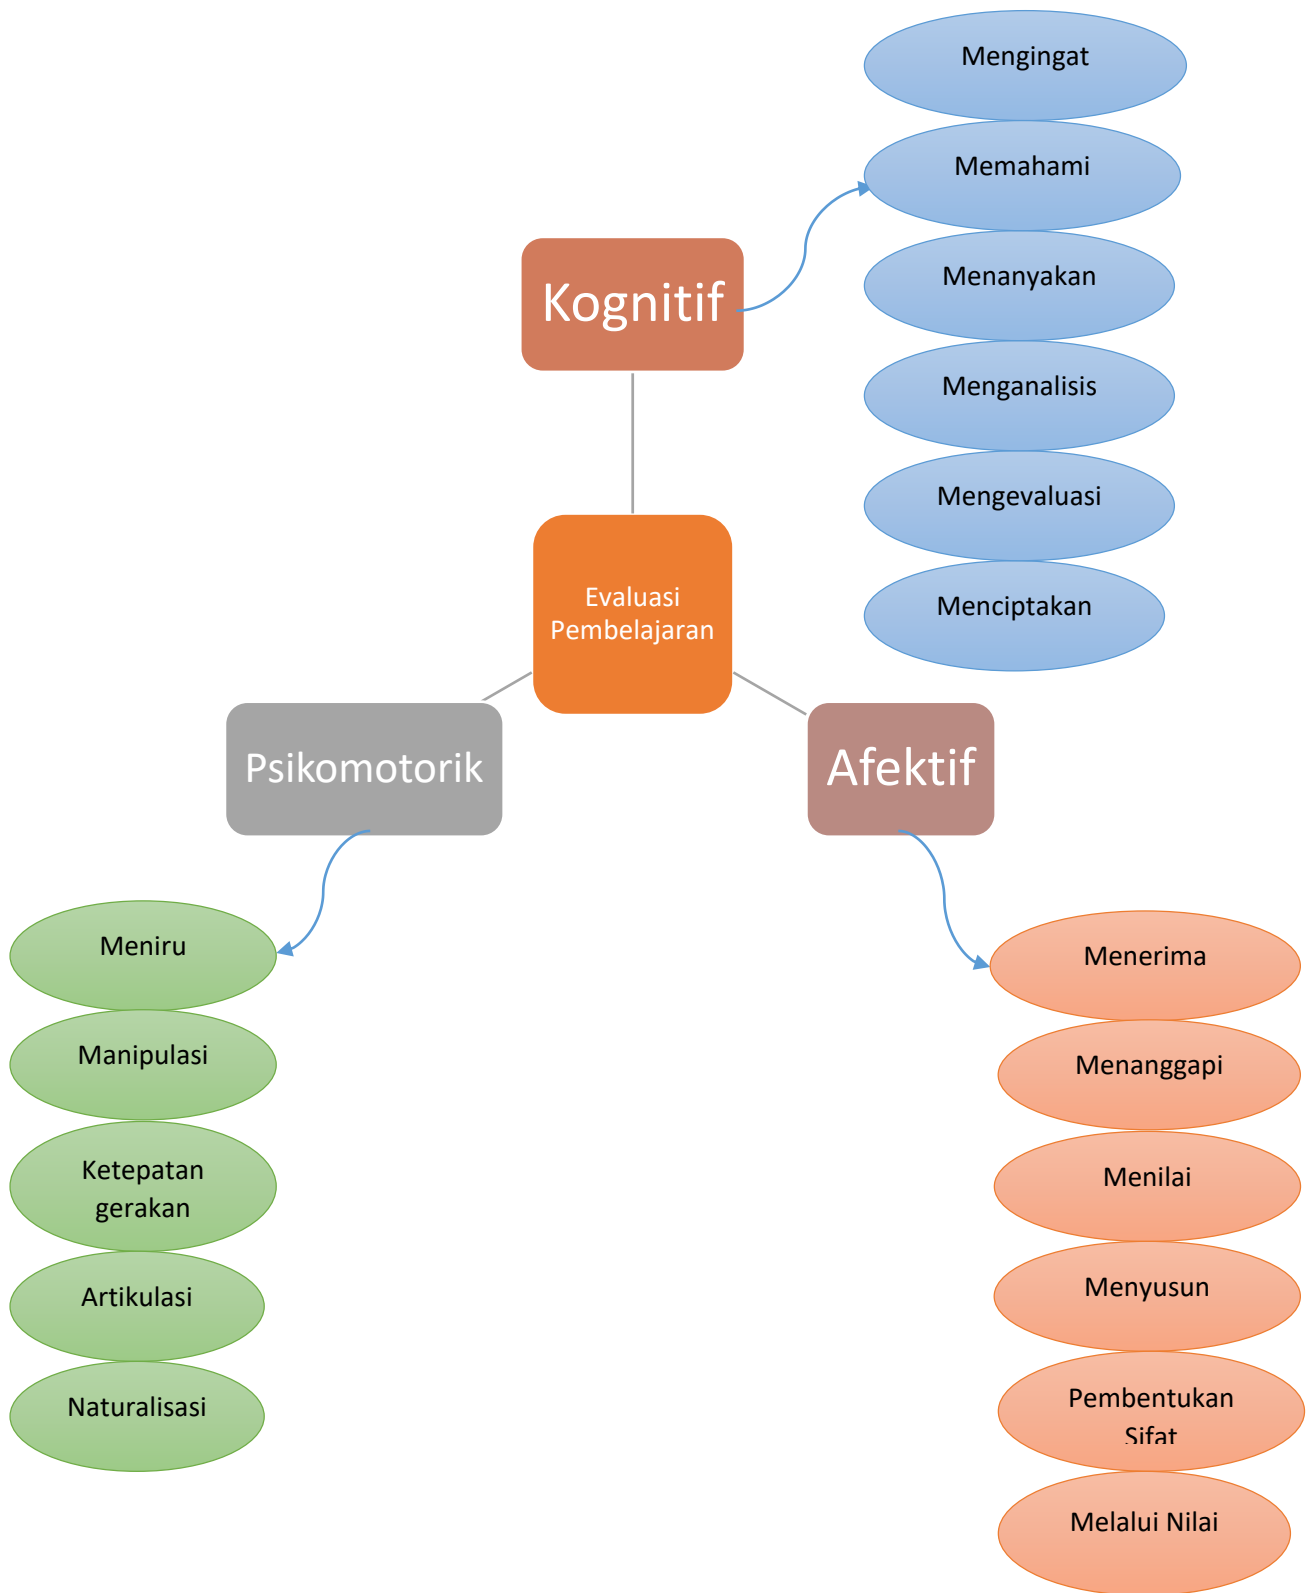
Mengingat

Memahami

Menanyakan

Menganalisis

Mengevaluasi

Menciptakan

Kognitif

Evaluasi Pembelajaran

Psikomotorik

Afektif

Meniru

Manipulasi

Ketepatan gerakan

Artikulasi

Naturalisasi

Menerima

Menanggapi

Menilai

Menyusun

Pembentukan Sifat

Melalui Nilai